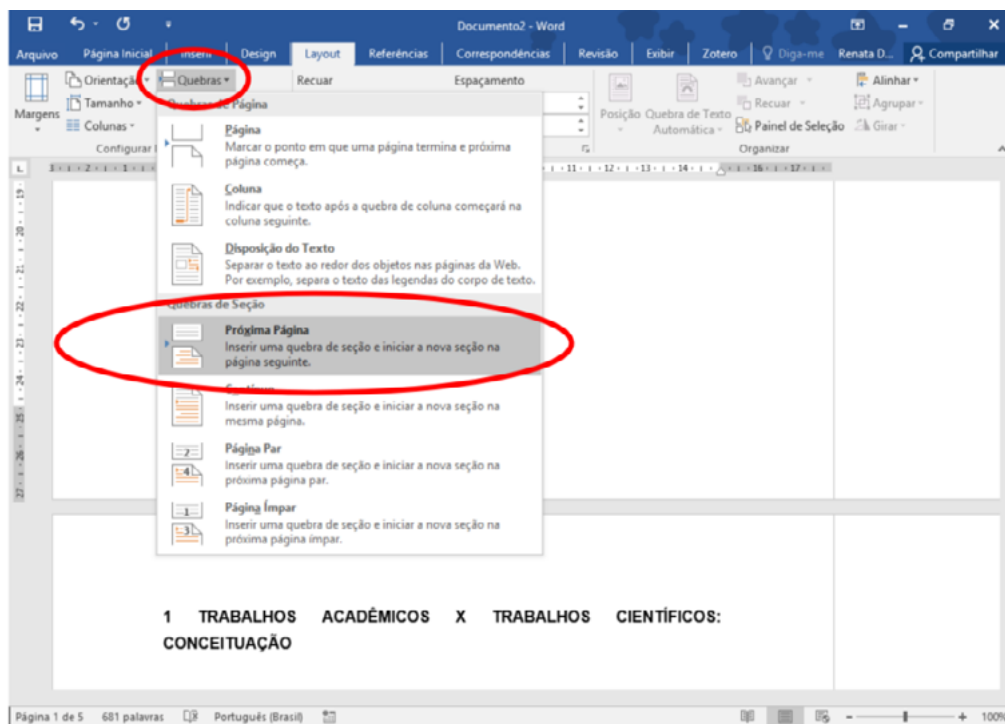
Documento2 - Word

Arquivo | Página Inicial | Inserir | Design | Layout | Referências | Correspondências | Revisão | Exibir | Zotero | Diga-me | Renata D... | Compartilhar

Orientação | Quebras | Recuar | Espaçamento
Margens | Tamanho | Colunas | Configurar
Posição | Quebra de Texto Automática | Avançar | Recuar | Painel de Seleção | Alinhar | Agrupar | Girar | Organizar

Quebras de Página

Página
Marcar o ponto em que uma página termina e próxima página começa.

Coluna
Indicar que o texto após a quebra de coluna começará na coluna seguinte.

Disposição do Texto
Separar o texto ao redor dos objetos nas páginas da Web. Por exemplo, separa o texto das legendas do corpo de texto.

Quebras de Seção

Próxima Página
Inserir uma quebra de seção e iniciar a nova seção na página seguinte.

Contínuo
Inserir uma quebra de seção e iniciar a nova seção na mesma página.

Página Par
Inserir uma quebra de seção e iniciar a nova seção na próxima página par.

Página Ímpar
Inserir uma quebra de seção e iniciar a nova seção na próxima página ímpar.

1 TRABALHOS ACADÊMICOS X TRABALHOS CIENTÍFICOS: CONCEITUAÇÃO

Página 1 de 5 | 681 palavras | Português (Brasil) | 100%